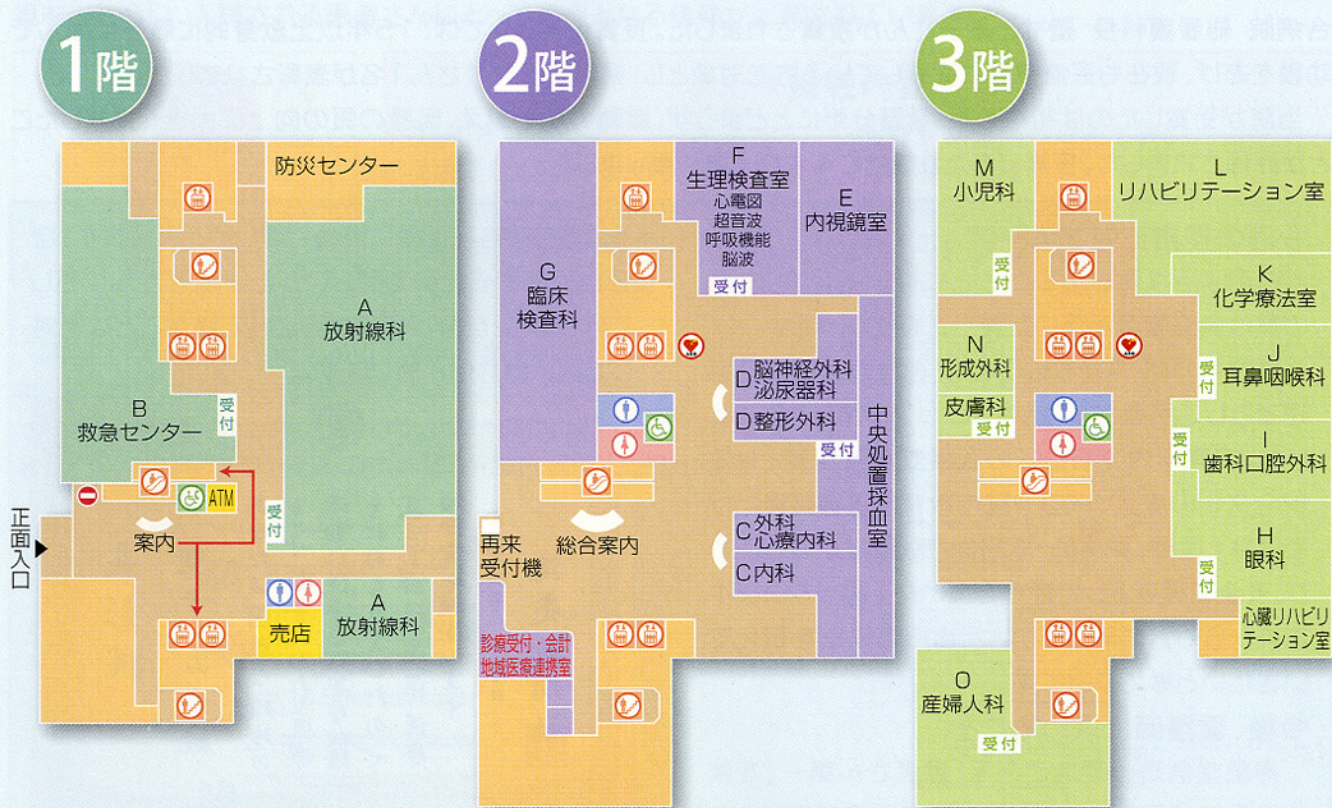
1階

防災センター

A
放射線科

B
救急センター

受付

受付

ATM

正面入口

案内

売店

A
放射線科

2階

F
生理検査室
心電図
超音波
呼吸機能
脳波

受付

E
内視鏡室

G
臨床
検査科

D 脳神経外科
泌尿器科

D 整形外科

受付

中央処置採血室

再来
受付機

総合案内

C 外科
心療内科

C 内科

診療受付・会計
地域医療連携室

3階

M
小児科

受付

L
リハビリテーション室

K
化学療法室

N
形成外科

皮膚科

受付

受付

J
耳鼻咽喉科

受付

I
歯科口腔外科

H
眼科

受付

心臓リハビリテーション室

O
産婦人科

受付